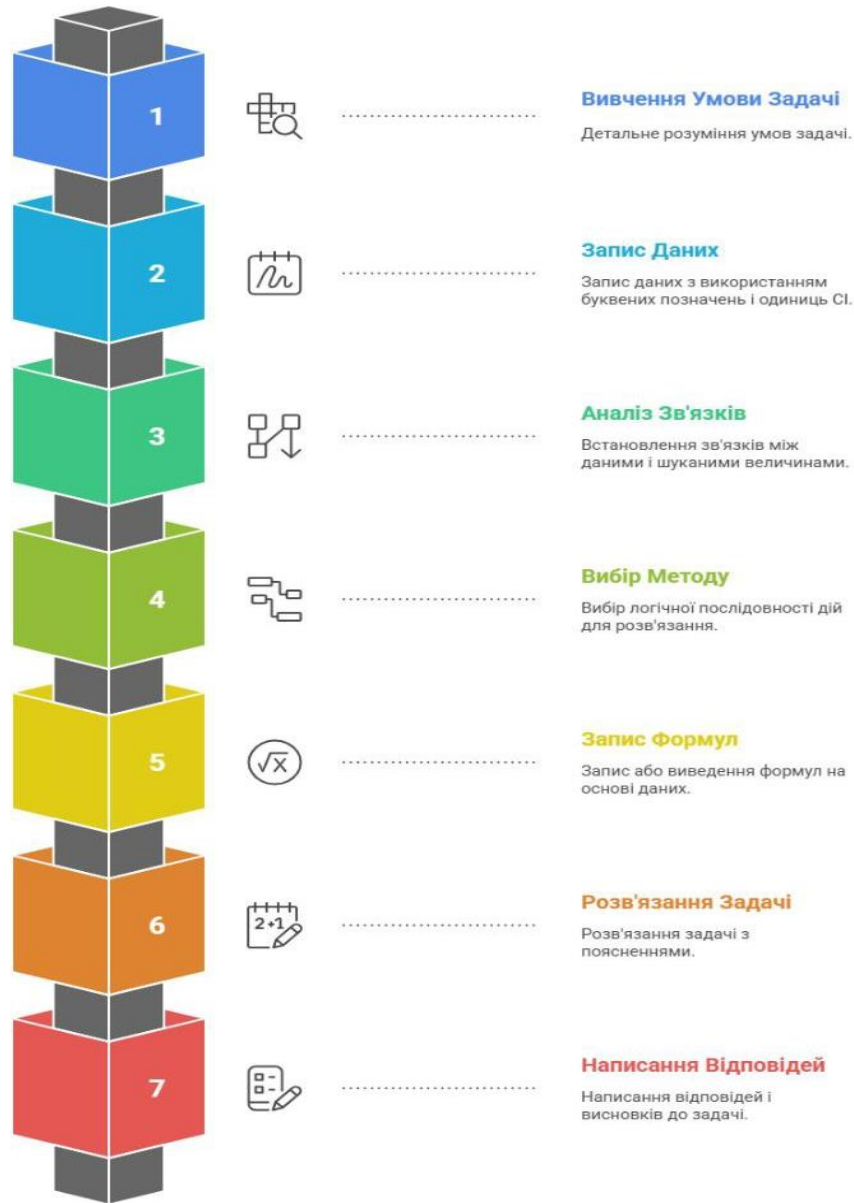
1

Вивчення Умови Задачі

Детальне розуміння умов задачі.

2

Запис Даних

Запис даних з використанням буквених позначень і одиниць СІ.

3

Аналіз Зв'язків

Встановлення зв'язків між даними і шуканими величинами.

4

Вибір Методу

Вибір логічної послідовності дій для розв'язання.

5

Запис Формул

Запис або виведення формул на основі даних.

6

Розв'язання Задачі

Розв'язання задачі з поясненнями.

7

Написання Відповідей

Написання відповідей і висновків до задачі.